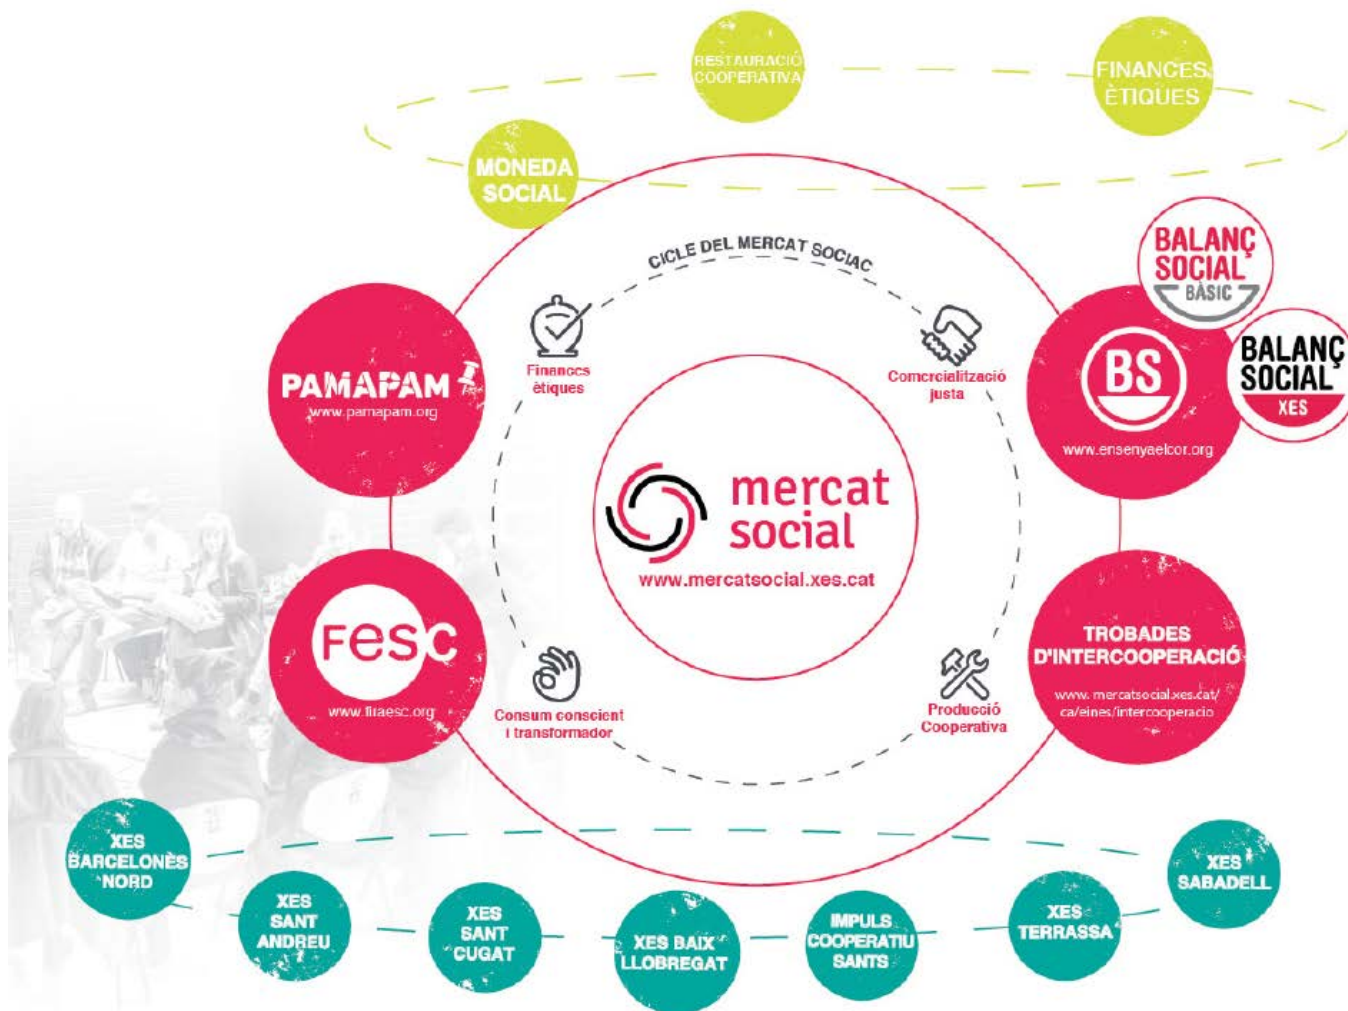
RESTAURACIÓ COOPERATIVA

FINANCES ÈTIQUES

MONEDA SOCIAL

CICLE DEL MERCAT SOCIAL

BALANÇ SOCIAL BÀSIC

BALANÇ SOCIAL XES

Finances ètiques

Comercialització justa

PAMAPAM
www.pamapam.org

BS
www.ensenyaelcor.org

mercat social
www.mercatsocial.xes.cat

Fesc
www.firaesc.org

TROBADES D'INTERCOOPERACIÓ
www.mercatsocial.xes.cat/ca/eines/intercooperacio

Consum conscient i transformador

Producció Cooperativa

XES BARCELONÈS NORD

XES SANT ANDREU

XES SANT CUGAT

XES BAIX LLOBREGAT

IMPULS COOPERATIU SANTS

XES TERRASSA

XES SABADELL